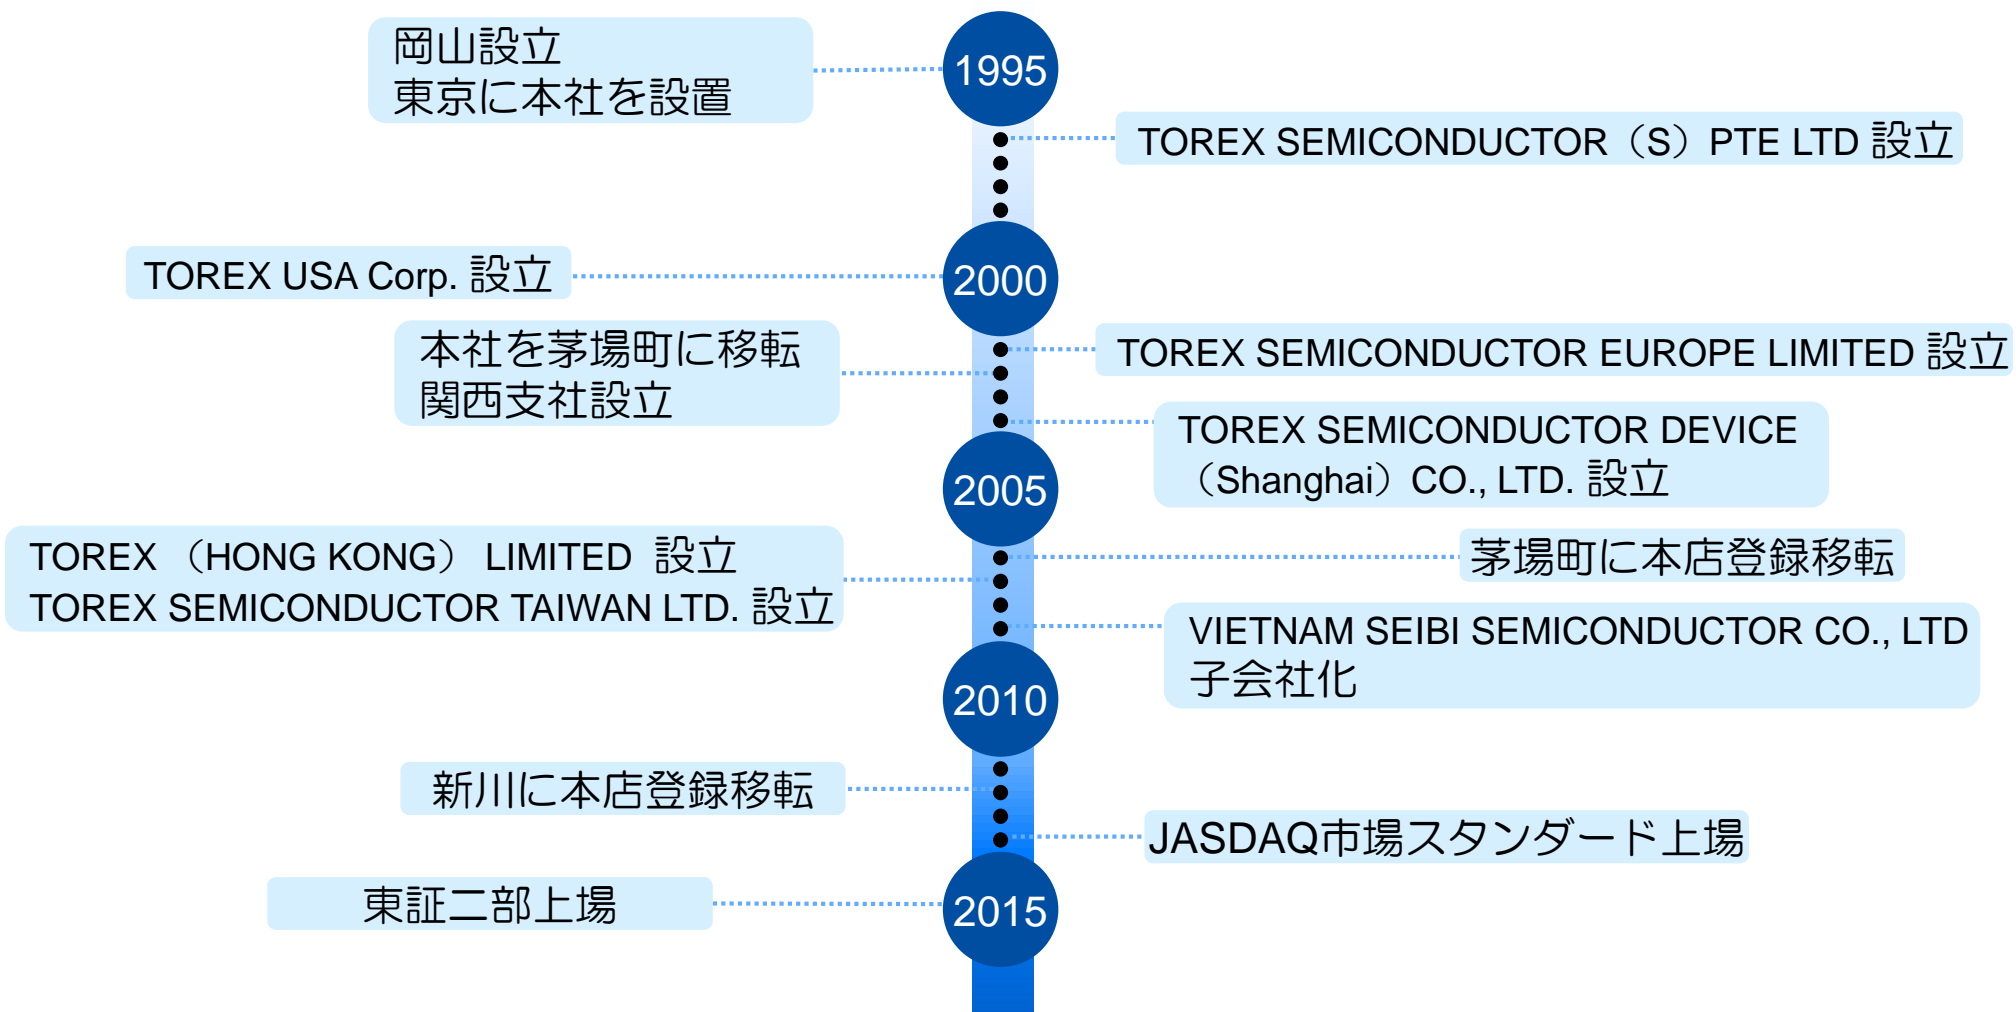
岡山設立
東京に本社を設置

1995

TOREX SEMICONDUCTOR（S）PTE LTD 設立

TOREX USA Corp. 設立

2000

本社を茅場町に移転
関西支社設立

TOREX SEMICONDUCTOR EUROPE LIMITED 設立

TOREX SEMICONDUCTOR DEVICE（Shanghai）CO., LTD. 設立

2005

TOREX （HONG KONG） LIMITED 設立
TOREX SEMICONDUCTOR TAIWAN LTD. 設立

茅場町に本店登録移転

VIETNAM SEIBI SEMICONDUCTOR CO., LTD 子会社化

2010

新川に本店登録移転

JASDAQ市場スタンダード上場

東証二部上場

2015